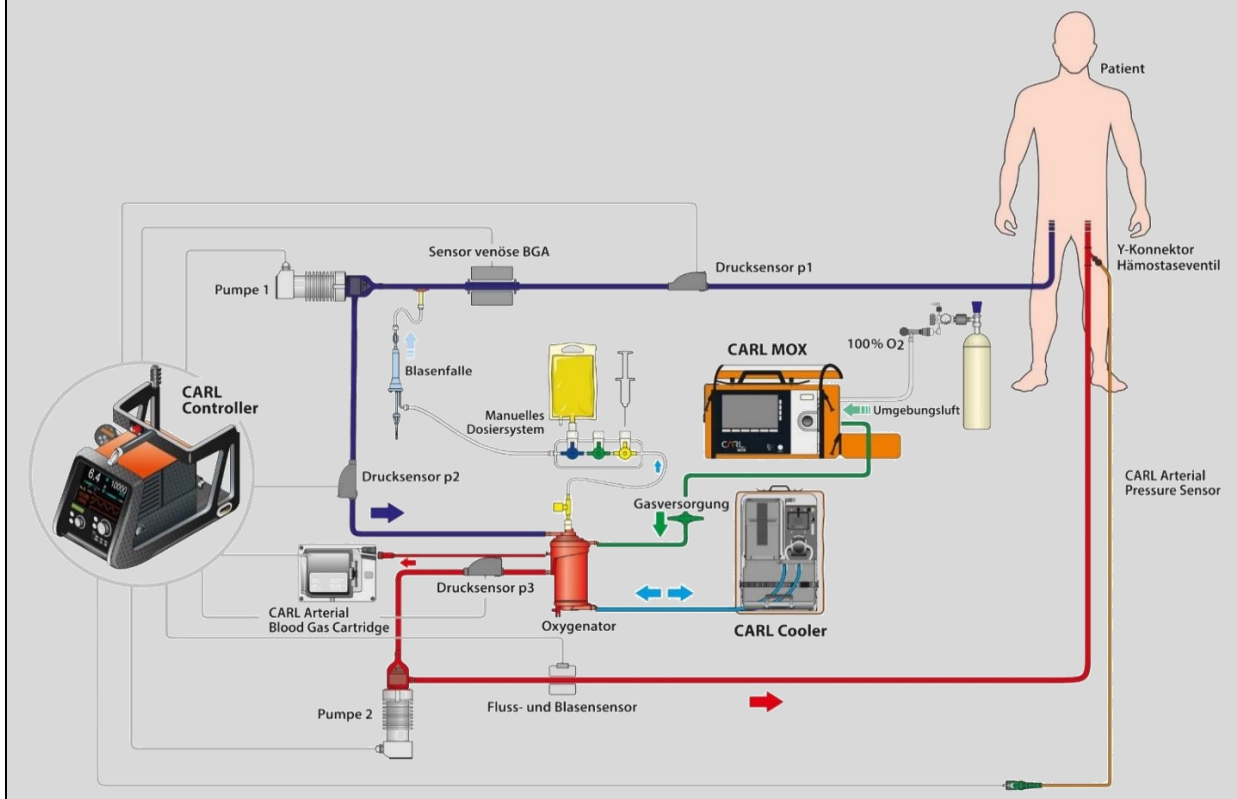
Patient

Sensor venöse BGA

Pumpe 1

Drucksensor p1

Y-Konnektor Hämostaseventil

Blasenfalle

CARL MOX

100% O2

CARL Controller

Manuelles Dosiersystem

Umgebungsluft

Drucksensor p2

Gasversorgung

CARL Arterial Pressure Sensor

Drucksensor p3

CARL Arterial Blood Gas Cartridge

Oxygenator

CARL Cooler

Pumpe 2

Fluss- und Blasensensor